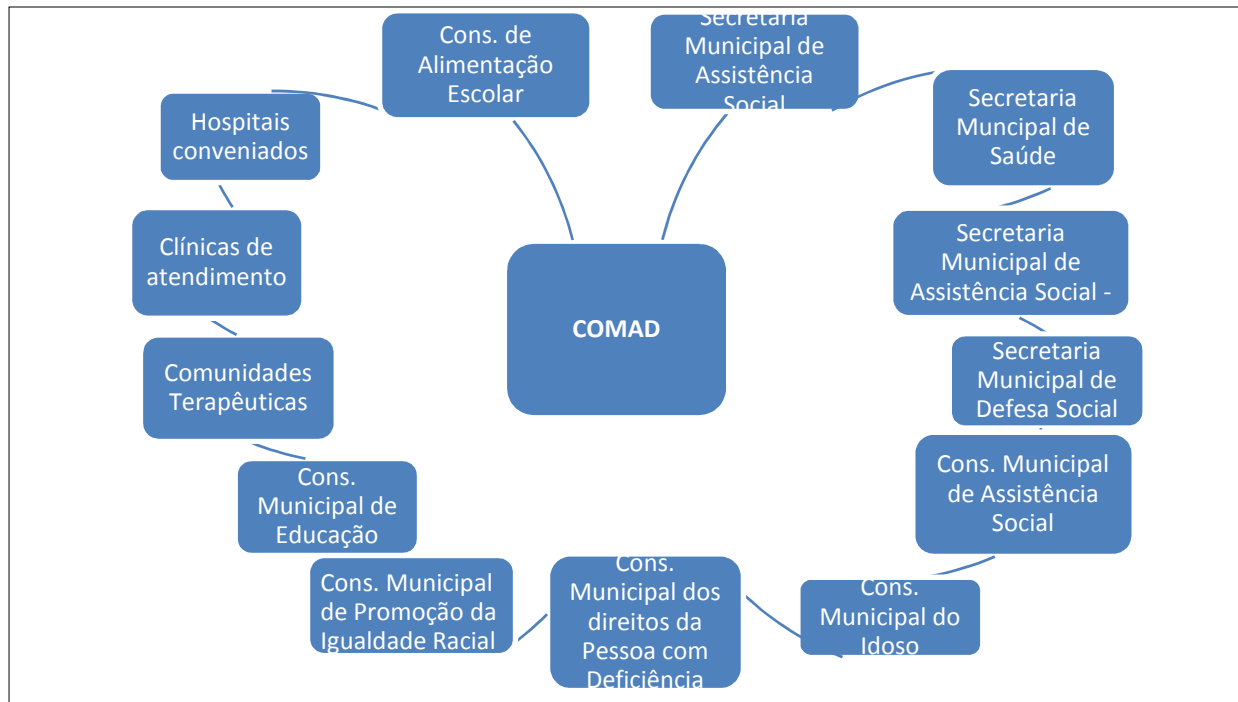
Cons. de Alimentação Escolar

Secretaria Municipal de Assistência Social

Secretaria Muncipal de Saúde

Secretaria Municipal de Assistência Social -

Secretaria Municipal de Defesa Social

Cons. Municipal de Assistência Social

Cons. Municipal do Idoso

Cons. Municipal dos direitos da Pessoa com Deficiência

Cons. Municipal de Promoção da Igualdade Racial

Cons. Municipal de Educação

Comunidades Terapêuticas

Clínicas de atendimento

Hospitais conveniados

COMAD